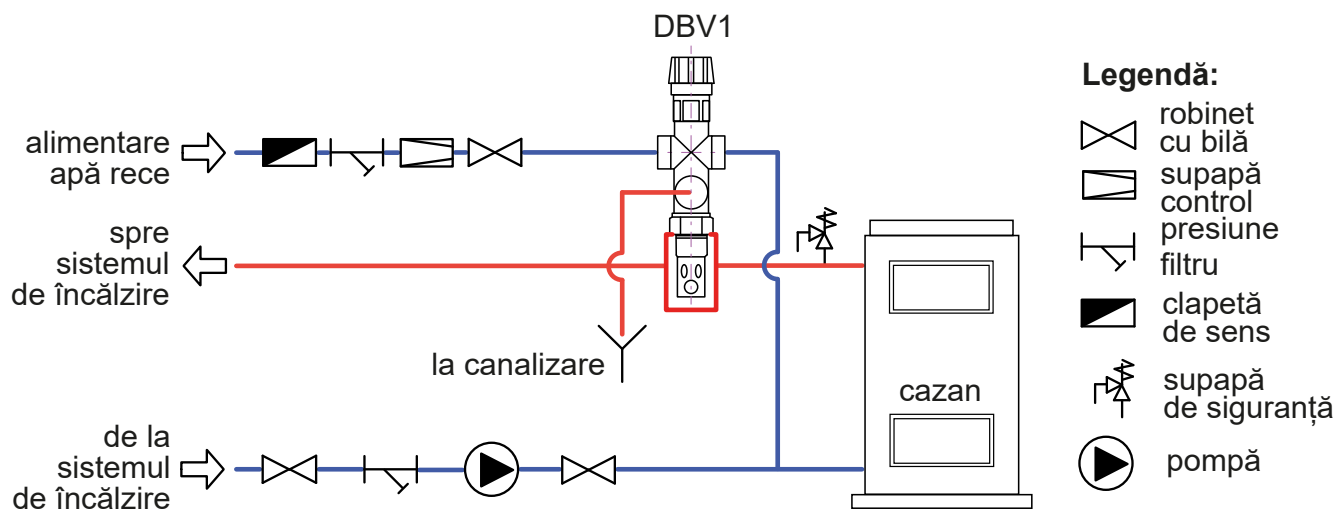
DBV1

alimentare apă rece

spre sistemul de încălzire

la canalizare

de la sistemul de încălzire

cazan

Legendă:

robinet cu bilă

supapă control presiune

filtru

clapetă de sens

supapă de siguranță

pompă